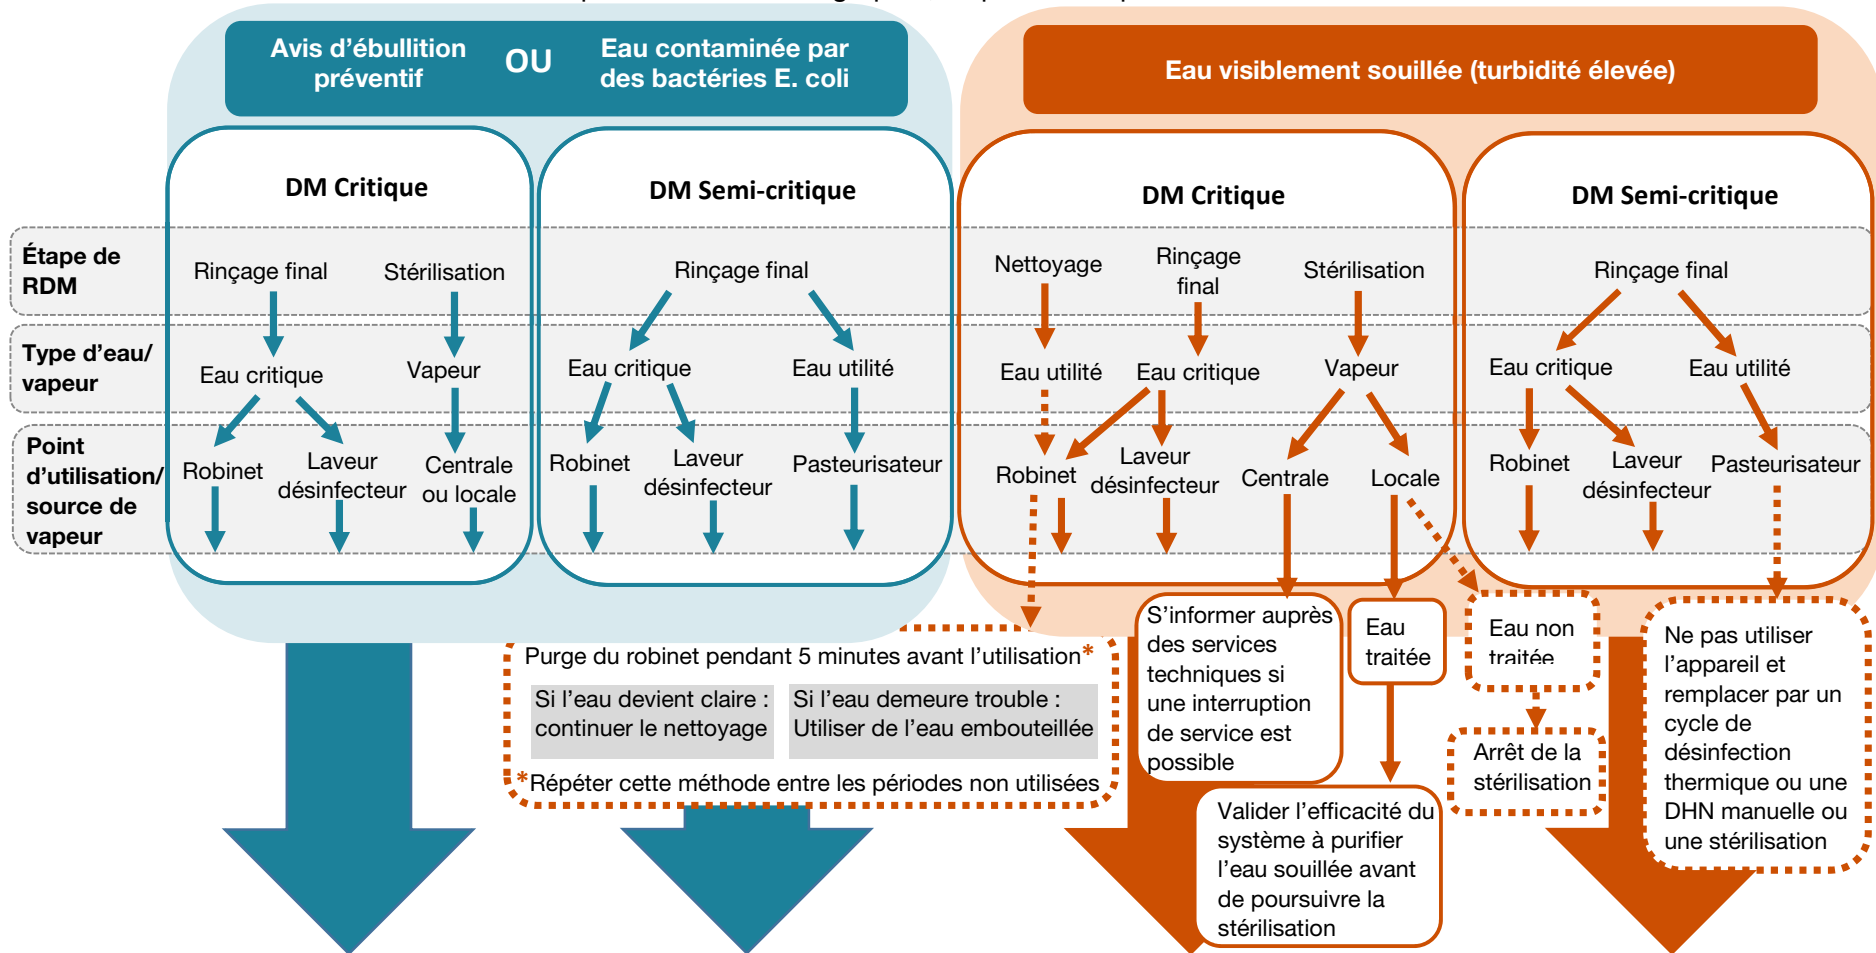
Avis d'ébullition préventif OU Eau contaminée par des bactéries E. coli

Eau visiblement souillée (turbidité élevée)

DM Critique

DM Semi-critique

DM Critique

DM Semi-critique

Étape de RDM

Type d'eau/ vapeur

Point d'utilisation/ source de vapeur

Rinçage final

Stérilisation

Eau critique

Vapeur

Robinet

Laveur désinfecteur

Centrale ou locale

Rinçage final

Eau critique

Eau utilité

Robinet

Laveur désinfecteur

Pasteurisateur

Nettoyage

Rinçage final

Stérilisation

Eau utilité

Eau critique

Vapeur

Robinet

Laveur désinfecteur

Centrale

Locale

Rinçage final

Eau critique

Eau utilité

Robinet

Laveur désinfecteur

Pasteurisateur

Purge du robinet pendant 5 minutes avant l'utilisation*

Si l'eau devient claire : continuer le nettoyage

Si l'eau demeure trouble : Utiliser de l'eau embouteillée

*Répéter cette méthode entre les périodes non utilisées

S'informer auprès des services techniques si une interruption de service est possible

Eau traitée

Eau non traitée

Arrêt de la stérilisation

Valider l'efficacité du système à purifier l'eau souillée avant de poursuivre la stérilisation

Ne pas utiliser l'appareil et remplacer par un cycle de désinfection thermique ou une DHN manuelle ou une stérilisation